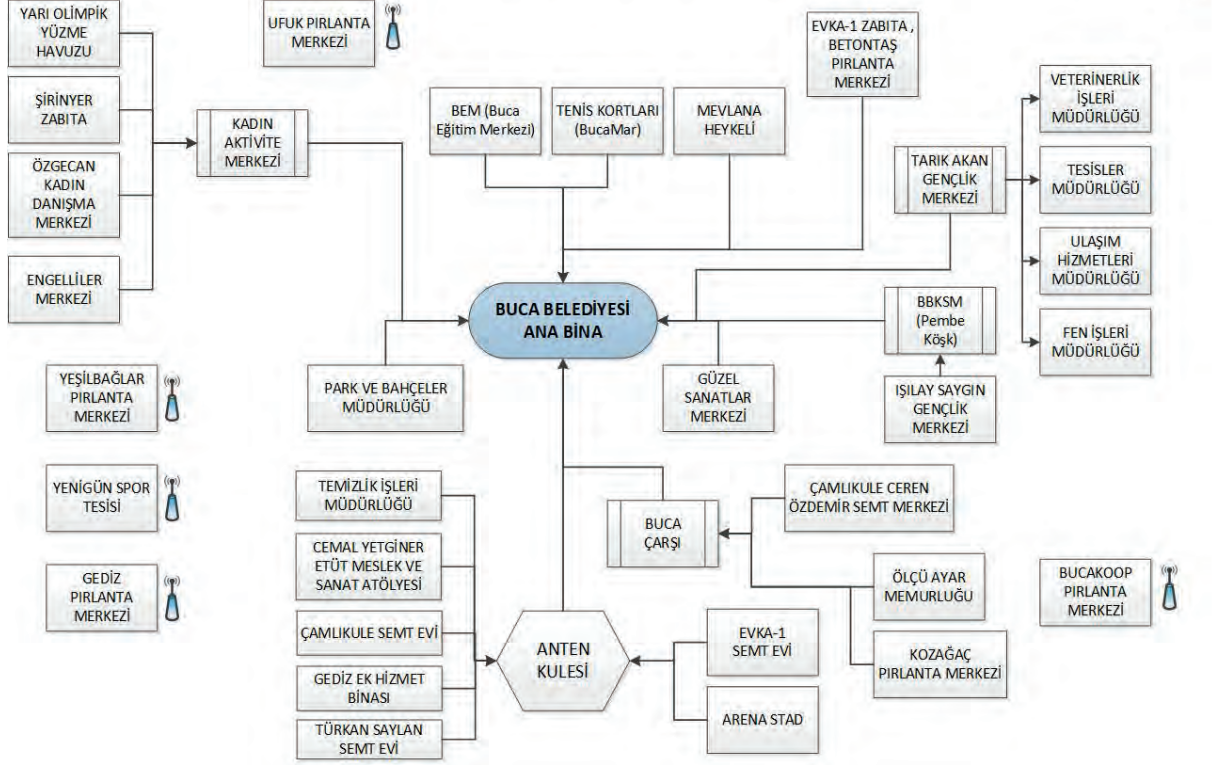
YARI OLİMPİK YÜZME HAVUZU

ŞİRİNYER ZABITA

ÖZGECAN KADIN DANIŞMA MERKEZİ

ENGELLİLER MERKEZİ

UFUK PIRLANTA MERKEZİ

KADIN AKTİVİTE MERKEZİ

BEM (Buca Eğitim Merkezi)

TENİS KORTLARI (BucaMar)

MEVLANA HEYKELİ

EVKA-1 ZABITA , BETONTAŞ PIRLANTA MERKEZİ

VETERİNERLİK İŞLERİ MÜDÜRLÜĞÜ

TARIK AKAN GENÇLİK MERKEZİ

TESİSLER MÜDÜRLÜĞÜ

ULAŞIM HİZMETLERİ MÜDÜRLÜĞÜ

FEN İŞLERİ MÜDÜRLÜĞÜ

BUCA BELEDİYESİ ANA BİNA

BBKSM (Pembe Köşk)

IŞILAY SAYGIN GENÇLİK MERKEZİ

YEŞİLBAĞLAR PIRLANTA MERKEZİ

PARK VE BAHÇELER MÜDÜRLÜĞÜ

GÜZEL SANATLAR MERKEZİ

YENİGÜN SPOR TESİSİ

TEMİZLİK İŞLERİ MÜDÜRLÜĞÜ

CEMAL YETGİNER ETÜT MESLEK VE SANAT ATÖLYESİ

ÇAMLIKULE SEMT EVİ

GEDİZ EK HİZMET BİNASI

TÜRKAN SAYLAN SEMT EVİ

GEDİZ PIRLANTA MERKEZİ

BUCA ÇARŞI

ÇAMLIKULE CEREN ÖZDEMİR SEMT MERKEZİ

ÖLÇÜ AYAR MEMURLUĞU

KOZAĞAÇ PIRLANTA MERKEZİ

BUCAKOOP PIRLANTA MERKEZİ

ANTEN KULESİ

EVKA-1 SEMT EVİ

ARENA STAD